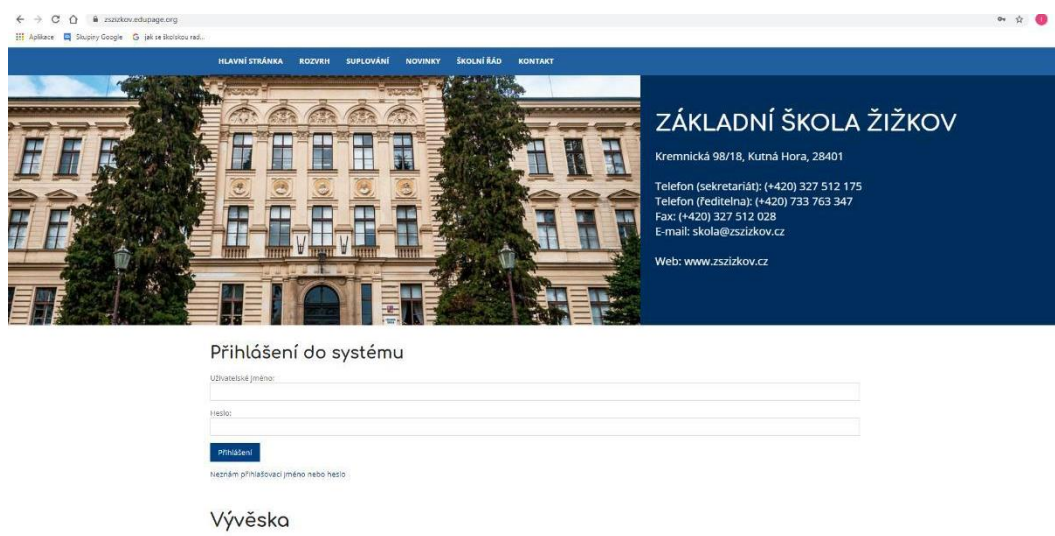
zszizkov.edupage.org

Aplikace Skupiny Google jak se školskou rad...

HLAVNÍ STRÁNKA ROZVRH SUPLOVÁNÍ NOVINKY ŠKOLNÍ ŘÁD KONTAKT

ZÁKLADNÍ ŠKOLA ŽIŽKOV

Kremnická 98/18, Kutná Hora, 28401

Telefon (sekretariát): (+420) 327 512 175
Telefon (ředitelna): (+420) 733 763 347
Fax: (+420) 327 512 028
E-mail: skola@zszizkov.cz

Web: www.zszizkov.cz

Přihlášení do systému

Uživatelské jméno:

Heslo:

Přihlášení

Neznám přihlašovací jméno nebo heslo

Vývěska